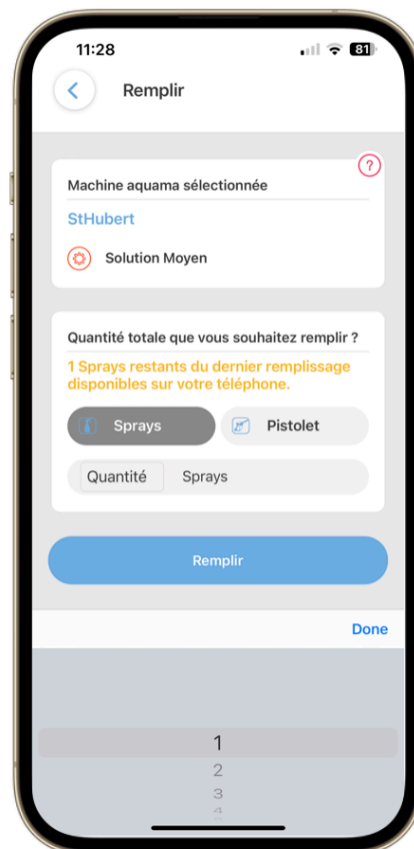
11:28

81

Remplir

?

Machine aquama sélectionnée

StHubert

Solution Moyen

Quantité totale que vous souhaitez remplir ?

1 Sprays restants du dernier remplissage disponibles sur votre téléphone.

Sprays

Pistolet

Quantité

Sprays

Remplir

Done

1
2
3
4